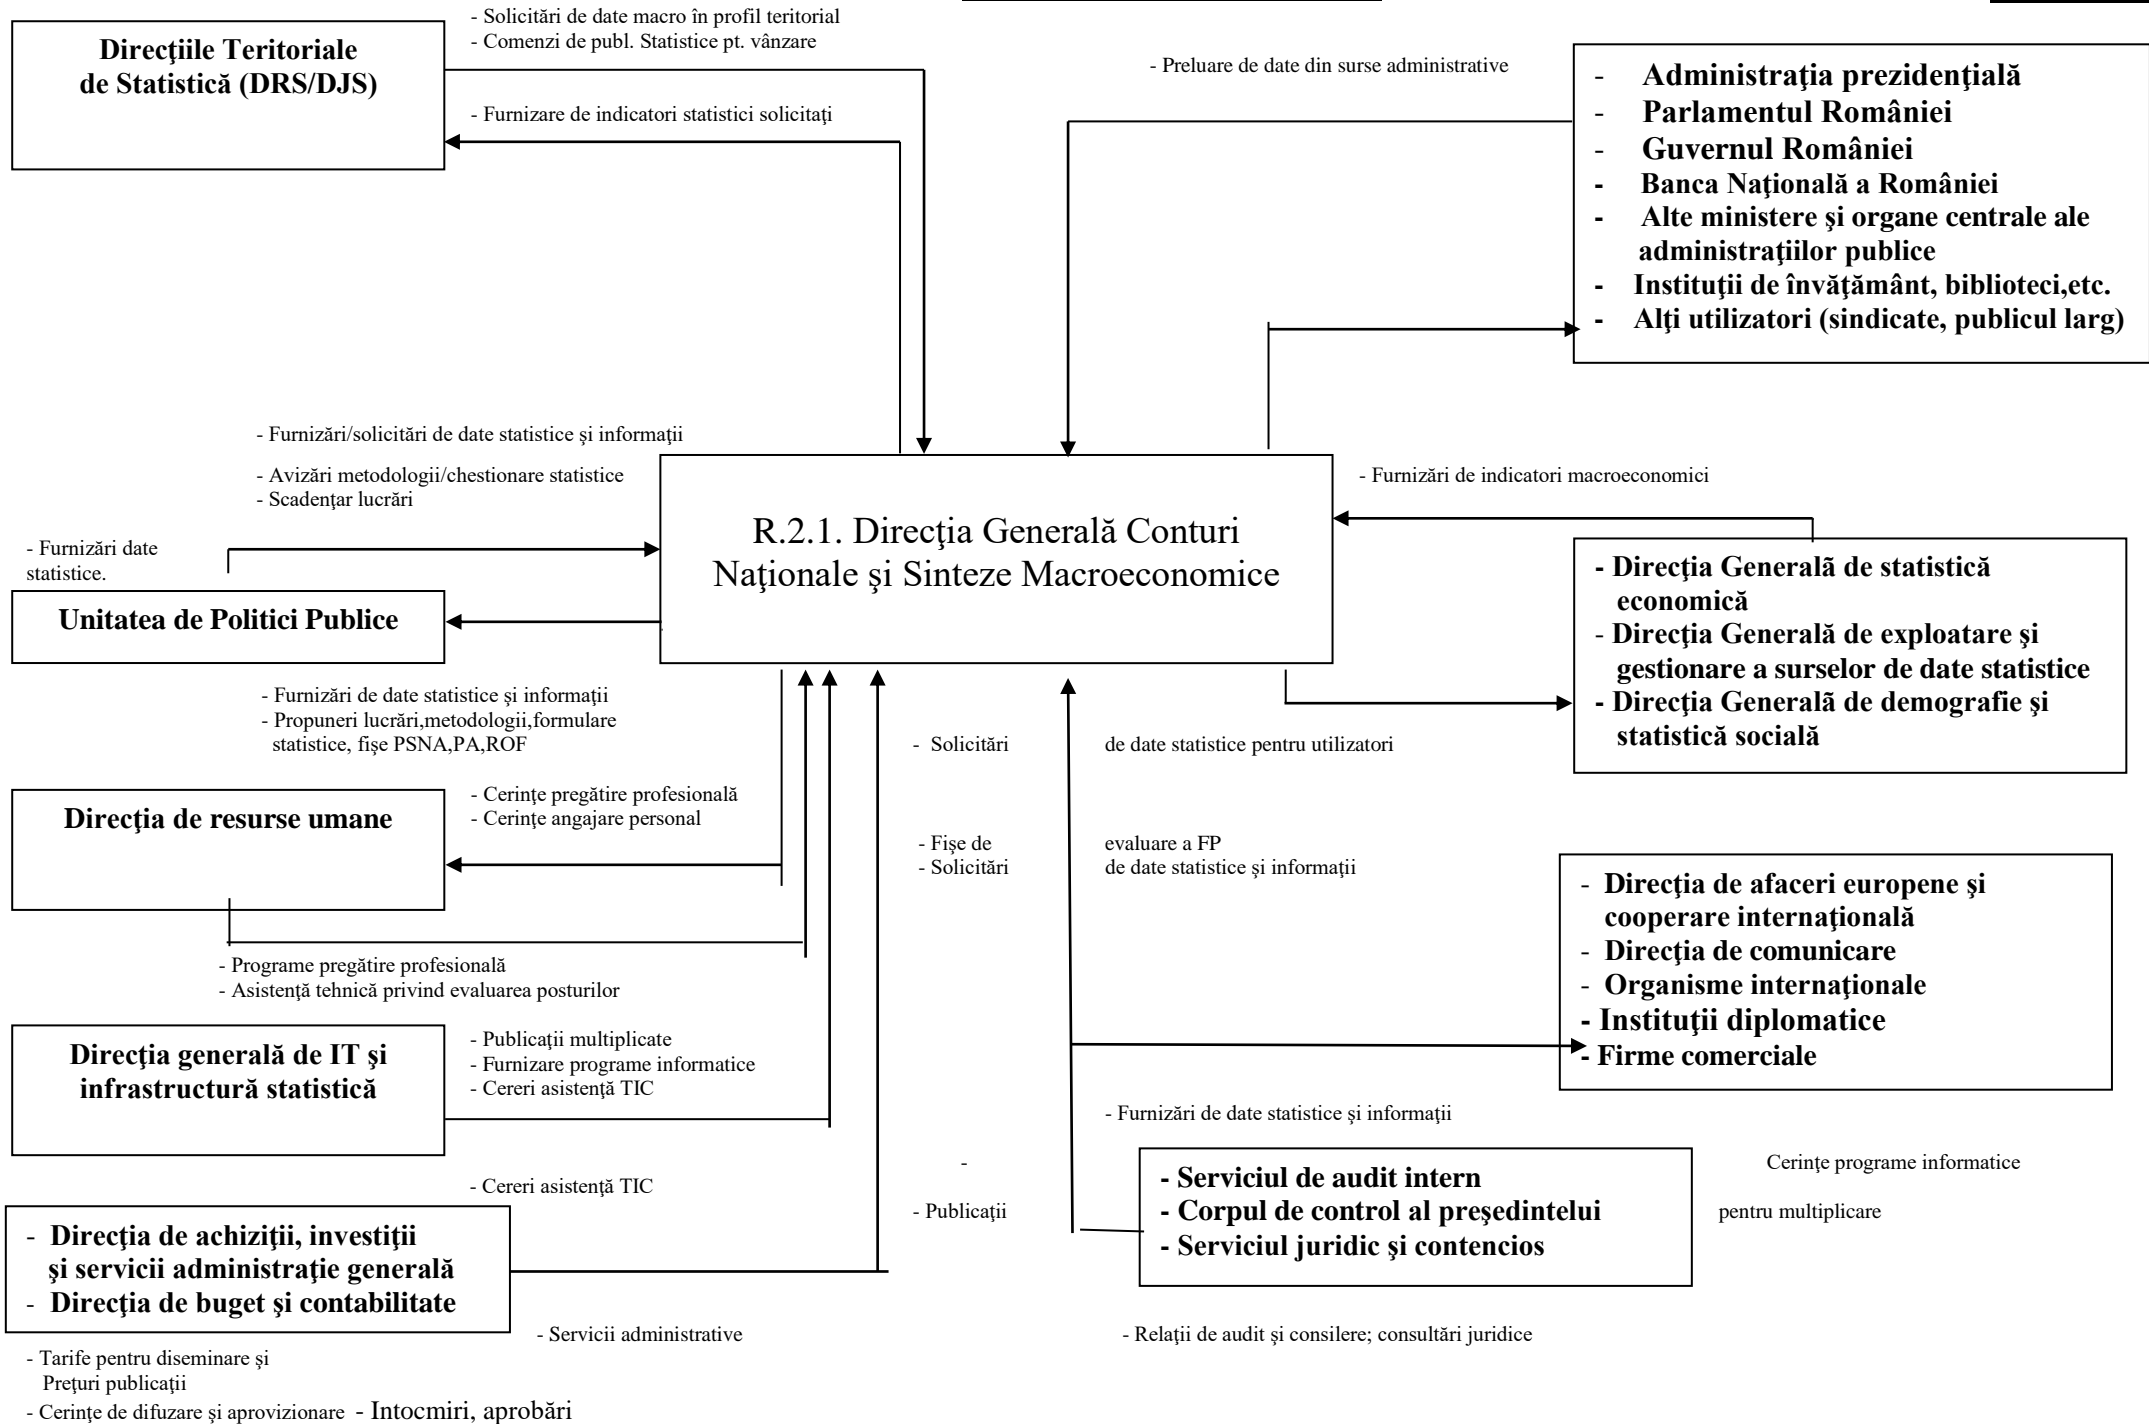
- Solicitări de date macro în profil teritorial
- Comenzi de publ. Statistice pt. vânzare

**Direcţiile Teritoriale de Statistică (DRS/DJS)**

- Furnizare de indicatori statistici solicitaţi

- Preluare de date din surse administrative

- Administraţia prezidenţială
- Parlamentul României
- Guvernul României
- Banca Naţională a României
- Alte ministere şi organe centrale ale administraţiilor publice
- Instituţii de învăţământ, biblioteci,etc.
- Alţi utilizatori (sindicate, publicul larg)

- Furnizări/solicitări de date statistice şi informaţii

- Avizări metodologii/chestionare statistice
- Scadenţar lucrări

- Furnizări de indicatori macroeconomici

- Furnizări date statistice.

R.2.1. Direcţia Generală Conturi Naţionale şi Sinteze Macroeconomice

**Unitatea de Politici Publice**

- Direcţia Generală de statistică economică
- Direcţia Generală de exploatare şi gestionare a surselor de date statistice
- Direcţia Generală de demografie şi statistică socială

- Furnizări de date statistice şi informaţii
- Propuneri lucrări,metodologii,formulare statistice, fişe PSNA,PA,ROF

- Solicitări de date statistice pentru utilizatori

**Direcţia de resurse umane**

- Cerinţe pregătire profesională
- Cerinţe angajare personal

- Fişe de evaluare a FP
- Solicitări de date statistice şi informaţii

- Direcţia de afaceri europene şi cooperare internaţională
- Direcţia de comunicare
- Organisme internaţionale
- Instituţii diplomatice
- Firme comerciale

- Programe pregătire profesională
- Asistenţă tehnică privind evaluarea posturilor

**Direcţia generală de IT şi infrastructură statistică**

- Publicaţii multiplicate
- Furnizare programe informatice
- Cereri asistenţă TIC

- Furnizări de date statistice şi informaţii

- Cerinţe programe informatice pentru multiplicare

- Cereri asistenţă TIC

- Publicaţii

- Serviciul de audit intern
- Corpul de control al preşedintelui
- Serviciul juridic şi contencios

- Direcţia de achiziţii, investiţii şi servicii administraţie generală
- Direcţia de buget şi contabilitate

- Servicii administrative

- Relaţii de audit şi consilere; consultări juridice

- Tarife pentru diseminare şi Preţuri publicaţii
- Cerinţe de difuzare şi aprovizionare - Intocmiri, aprobări